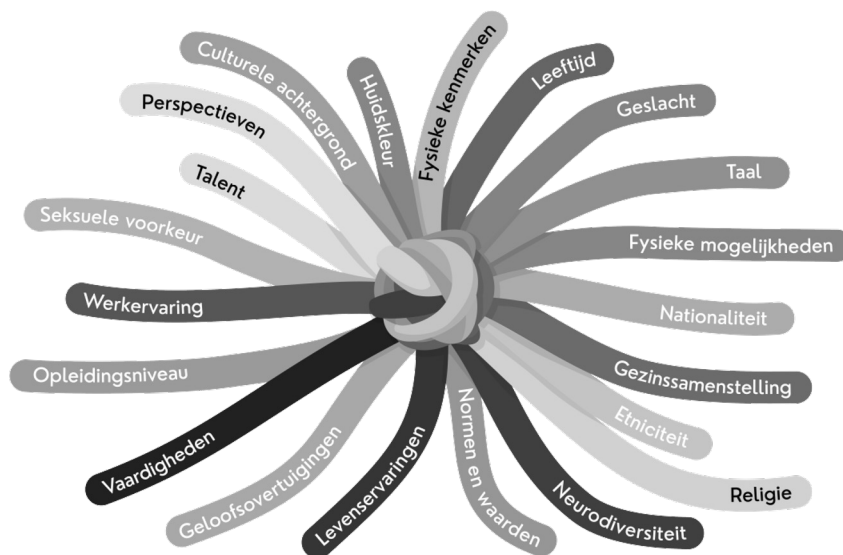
Culturele achtergrond
Huidskleur
Fysieke kenmerken
Leeftijd
Geslacht
Perspectieven
Talent
Taal
Seksuele voorkeur
Fysieke mogelijkheden
Werkervaring
Nationaliteit
Opleidingsniveau
Gezinssamenstelling
Etniciteit
Vaardigheden
Geloofsovertuigingen
Levenservaringen
Normen en waarden
Neurodiversiteit
Religie